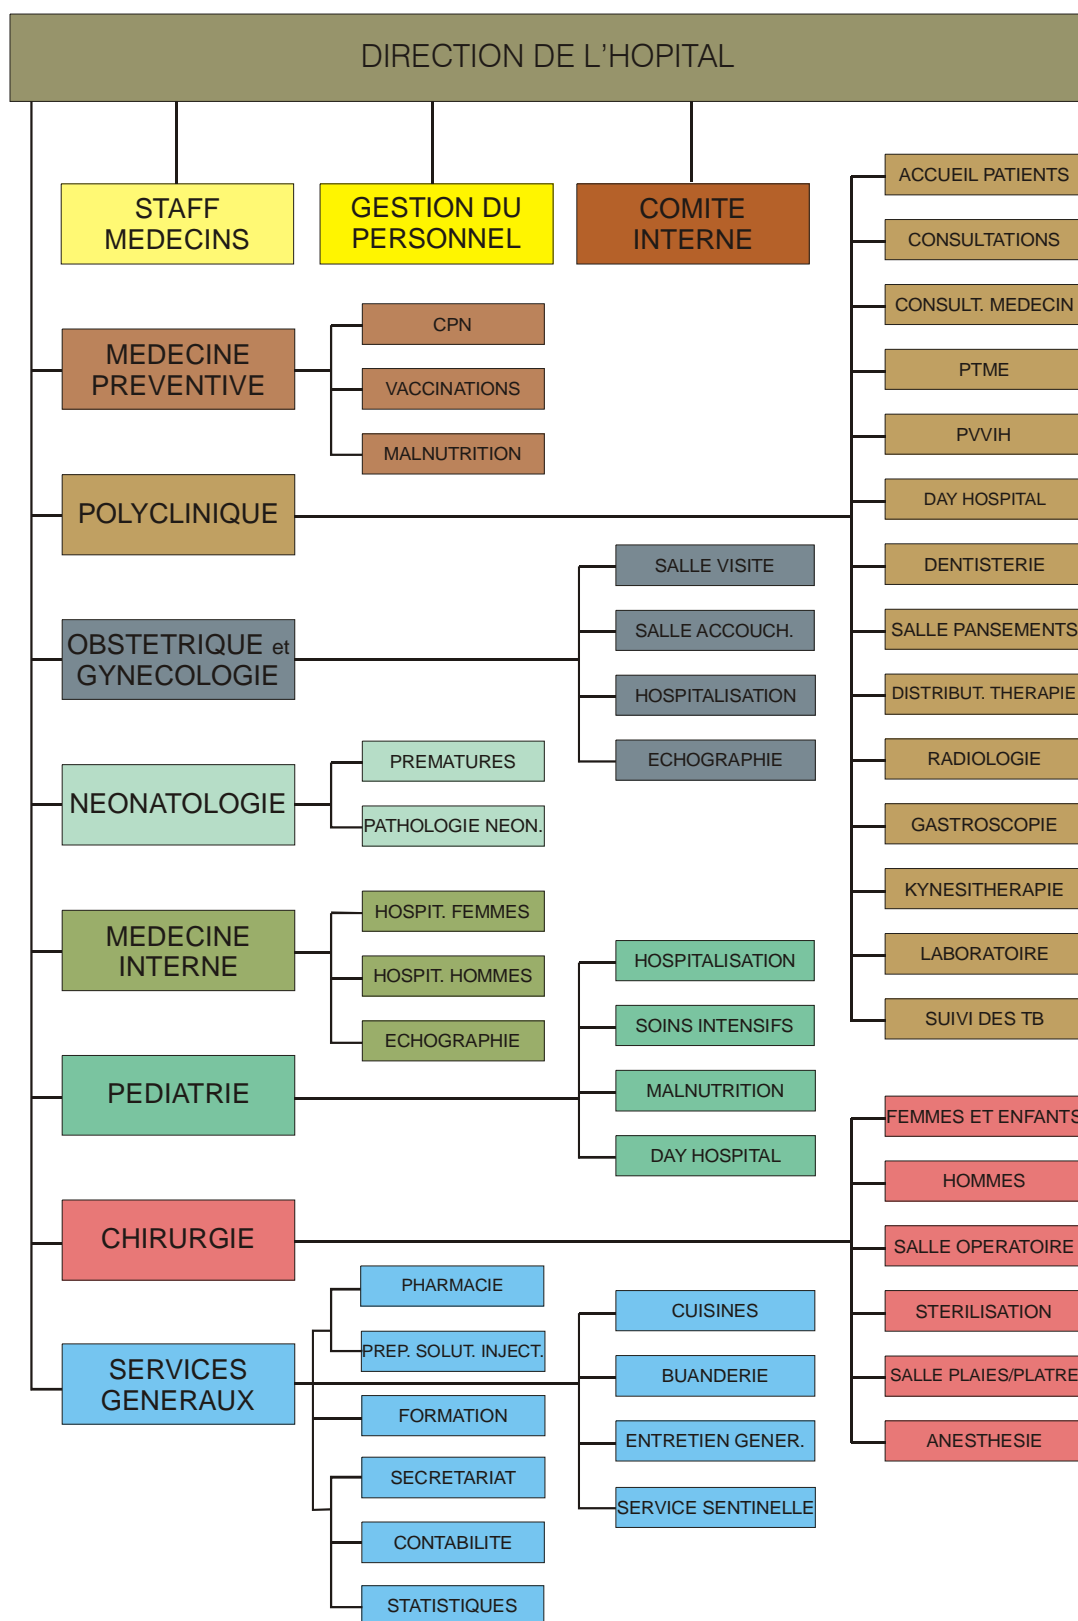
DIRECTION DE L'HOPITAL

STAFF MEDECINS

GESTION DU PERSONNEL

COMITE INTERNE

MEDECINE PREVENTIVE

CPN

VACCINATIONS

MALNUTRITION

POLYCLINIQUE

ACCUEIL PATIENTS

CONSULTATIONS

CONSULT. MEDECIN

PTME

PVVIH

DAY HOSPITAL

DENTISTERIE

SALLE PANSEMENTS

DISTRIBUT. THERAPIE

RADIOLOGIE

GASTROSCOPIE

KYNESITHERAPIE

LABORATOIRE

SUIVI DES TB

OBSTETRIQUE et GYNECOLOGIE

SALLE VISITE

SALLE ACCOUCH.

HOSPITALISATION

ECHOGRAPHIE

NEONATOLOGIE

PREMATURES

PATHOLOGIE NEON.

MEDECINE INTERNE

HOSPIT. FEMMES

HOSPIT. HOMMES

ECHOGRAPHIE

PEDIATRIE

HOSPITALISATION

SOINS INTENSIFS

MALNUTRITION

DAY HOSPITAL

CHIRURGIE

FEMMES ET ENFANTS

HOMMES

SALLE OPERATOIRE

STERILISATION

SALLE PLAIES/PLATRE

ANESTHESIE

SERVICES GENERAUX

PHARMACIE

PREP. SOLUT. INJECT.

FORMATION

SECRETARIAT

CONTABILITE

STATISTIQUES

CUISINES

BUANDERIE

ENTRETIEN GENER.

SERVICE SENTINELLE